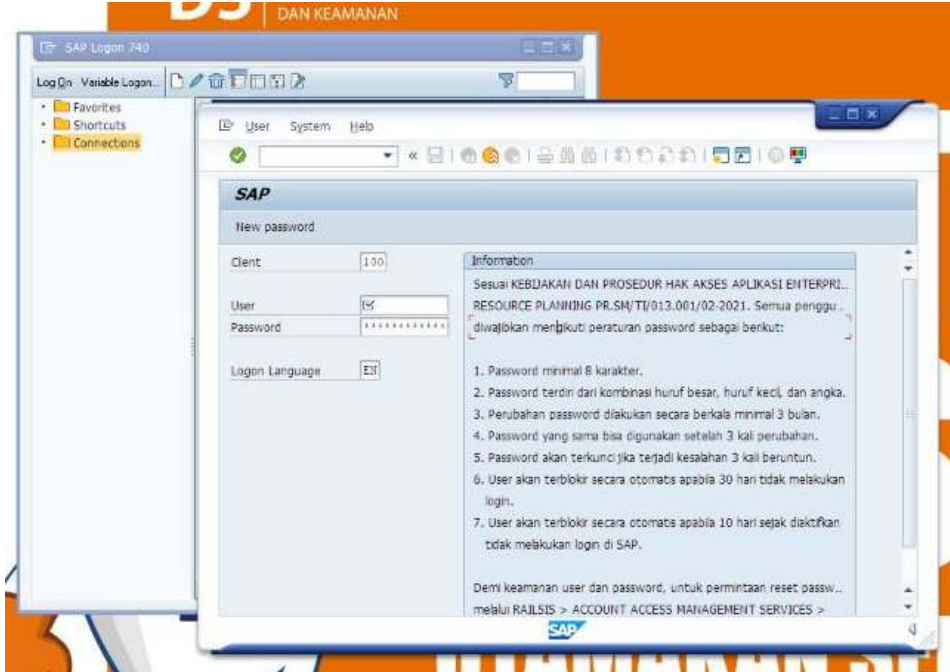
DAN KEAMANAN

SAP Logon 740

Log On Variable Logon...

Favorites
Shortcuts
Connections

User System Help

SAP

New password

Client 100

User
Password *************

Logon Language EN

Information

Sesuai KEBIJAKAN DAN PROSEDUR HAK AKSES APLIKASI ENTERPRI... RESOURCE PLANNING PR.SM/TI/013.001/02-2021. Semua penggu... diwajibkan mengikuti peraturan password sebagai berikut:

1. Password minimal 8 karakter.
2. Password terdiri dari kombinasi huruf besar, huruf kecil, dan angka.
3. Perubahan password dilakukan secara berkala minimal 3 bulan.
4. Password yang sama bisa digunakan setelah 3 kali perubahan.
5. Password akan terkunci jika terjadi kesalahan 3 kali beruntun.
6. User akan terblokir secara otomatis apabila 30 hari tidak melakukan login.
7. User akan terblokir secara otomatis apabila 10 hari sejak diaktifkan tidak melakukan login di SAP.

Demi keamanan user dan password, untuk permintaan reset passw... melalui RAILSIS > ACCOUNT ACCESS MANAGEMENT SERVICES >

SAP